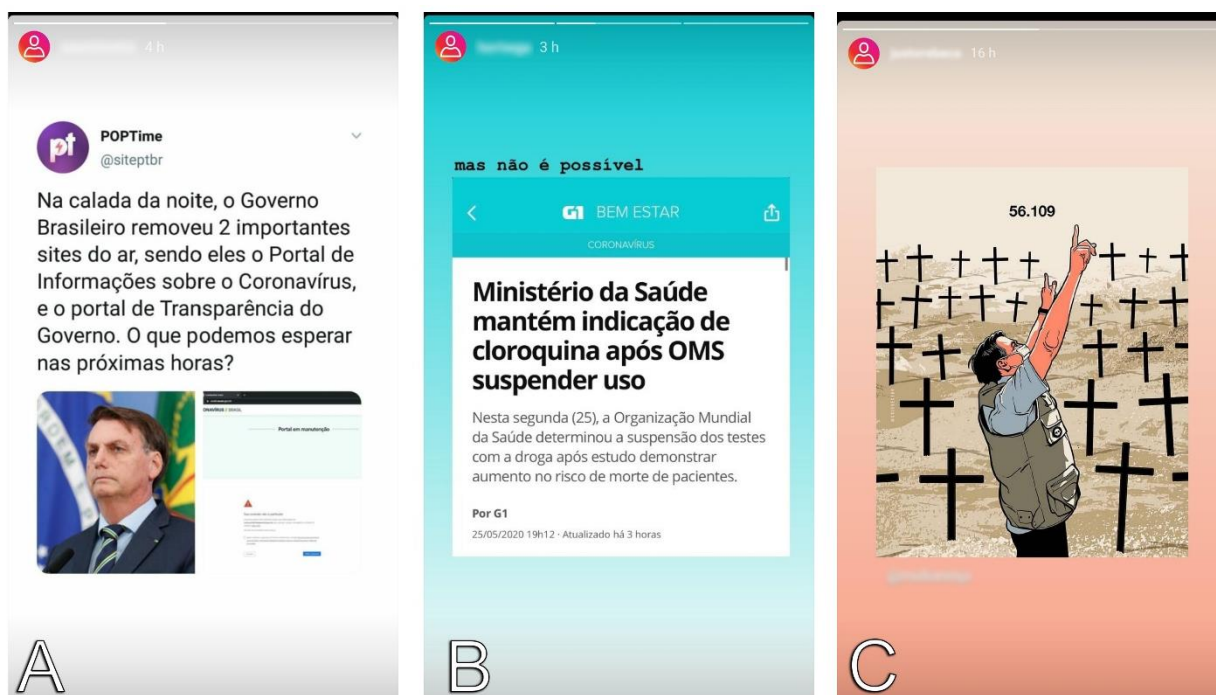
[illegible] 4 h

pt POPTime
@siteptbr

Na calada da noite, o Governo Brasileiro removeu 2 importantes sites do ar, sendo eles o Portal de Informações sobre o Coronavírus, e o portal de Transparência do Governo. O que podemos esperar nas próximas horas?

CORONAVÍRUS // BRASIL

Portal em manutenção

A

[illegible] 3 h

mas não é possível

G1 BEM ESTAR

CORONAVÍRUS

Ministério da Saúde mantém indicação de cloroquina após OMS suspender uso

Nesta segunda (25), a Organização Mundial da Saúde determinou a suspensão dos testes com a droga após estudo demonstrar aumento no risco de morte de pacientes.

Por G1

25/05/2020 19h12 · Atualizado há 3 horas

B

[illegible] 16 h

56.109

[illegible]

C